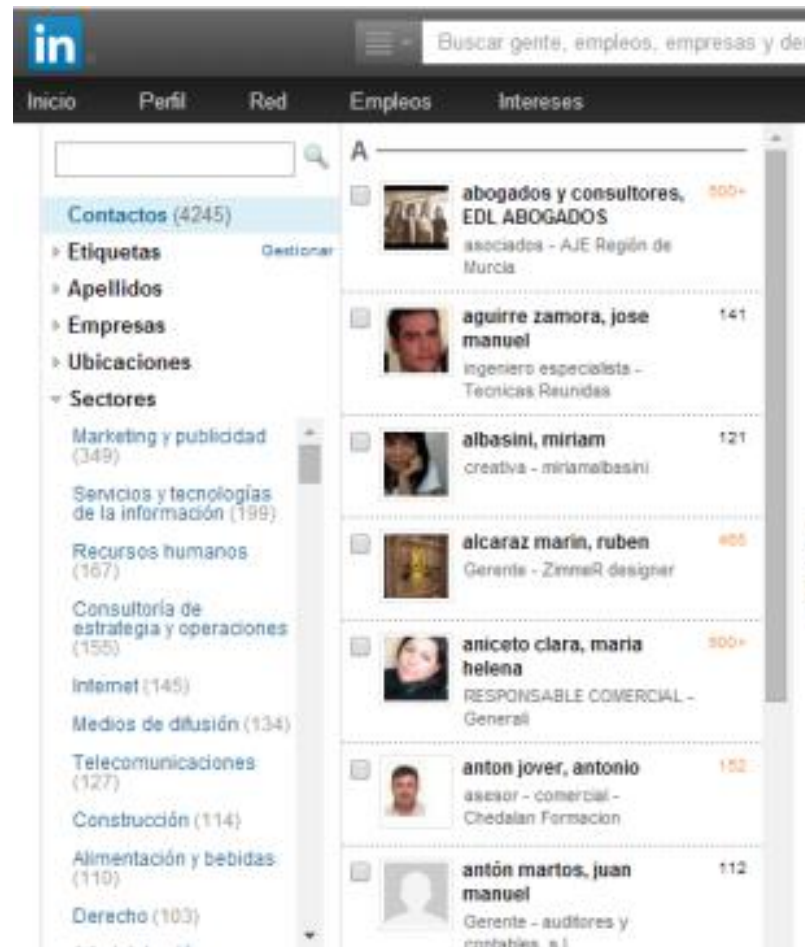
in

Buscar gente, empleos, empresas y de

Inicio Perfil Red Empleos Intereses

Contactos (4245)
Etiquetas Gestionar
Apellidos
Empresas
Ubicaciones
Sectores
Marketing y publicidad (349)
Servicios y tecnologías de la información (199)
Recursos humanos (167)
Consultoría de estrategia y operaciones (155)
Internet (145)
Medios de difusión (134)
Telecomunicaciones (127)
Construcción (114)
Alimentación y bebidas (110)
Derecho (103)

A

abogados y consultores, EDL ABOGADOS 500+
asociados - AJE Región de Murcia

aguirre zamora, jose manuel 141
ingeniero especialista - Tecnicas Reunidas

albasini, miriam 121
creativa - miriamalbasini

alcaraz marin, ruben 455
Gerente - ZimmeR designer

aniceto clara, maria helena 500+
RESPONSABLE COMERCIAL - Generali

anton jover, antonio 152
asesor - comercial - Chedalan Formacion

antón martos, juan manuel 112
Gerente - auditores y contables, s.l.